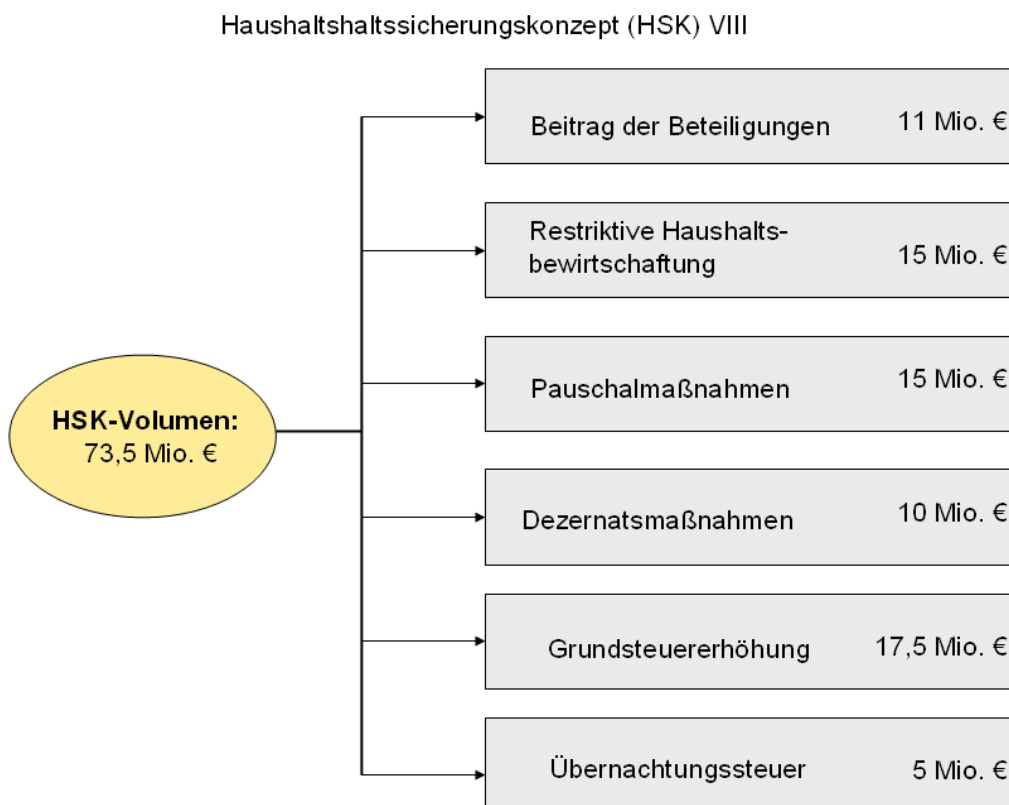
Haushaltshaltssicherungskonzept (HSK) VIII

HSK-Volumen:
73,5 Mio. €

Beitrag der Beteiligungen 11 Mio. €

Restriktive Haushaltsbewirtschaftung 15 Mio. €

Pauschalmaßnahmen 15 Mio. €

Dezernatsmaßnahmen 10 Mio. €

Grundsteuererhöhung 17,5 Mio. €

Übernachtungssteuer 5 Mio. €